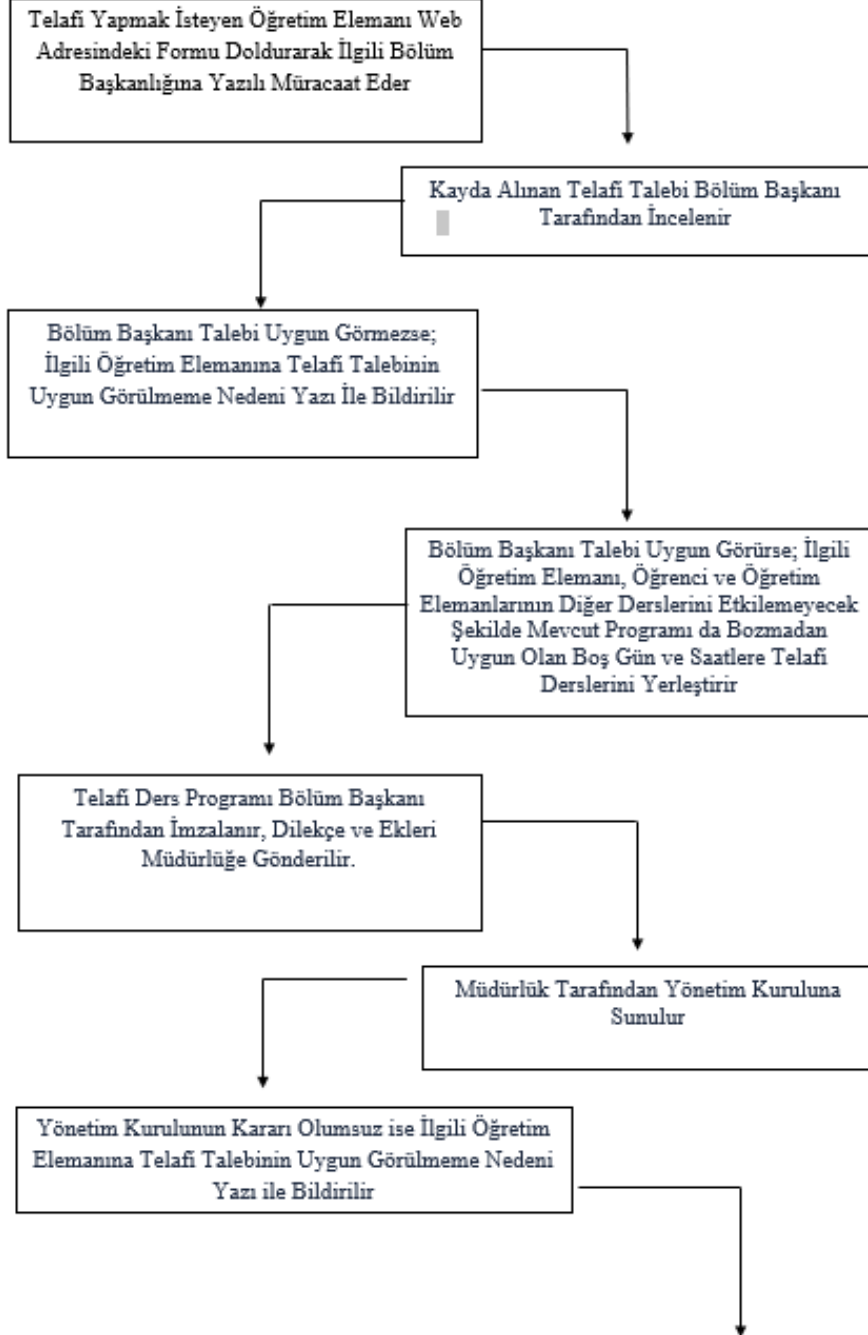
Telafi Yapmak İsteyen Öğretim Elemanı Web Adresindeki Formu Doldurarak İlgili Bölüm Başkanlığına Yazılı Müracaat Eder

Kayda Alınan Telafi Talebi Bölüm Başkanı Tarafından İncelenir

Bölüm Başkanı Talebi Uygun Görmezse; İlgili Öğretim Elemanına Telafi Talebinin Uygun Görülmeme Nedeni Yazı İle Bildirilir

Bölüm Başkanı Talebi Uygun Görürse; İlgili Öğretim Elemanı, Öğrenci ve Öğretim Elemanlarının Diğer Derslerini Etkilemeyecek Şekilde Mevcut Programı da Bozmadan Uygun Olan Boş Gün ve Saatlere Telafi Derslerini Yerleştirir

Telafi Ders Programı Bölüm Başkanı Tarafından İmzalanır, Dilekçe ve Ekleri Müdürlüğe Gönderilir.

Müdürlük Tarafından Yönetim Kuruluna Sunulur

Yönetim Kurulunun Kararı Olumsuz ise İlgili Öğretim Elemanına Telafi Talebinin Uygun Görülmeme Nedeni Yazı ile Bildirilir